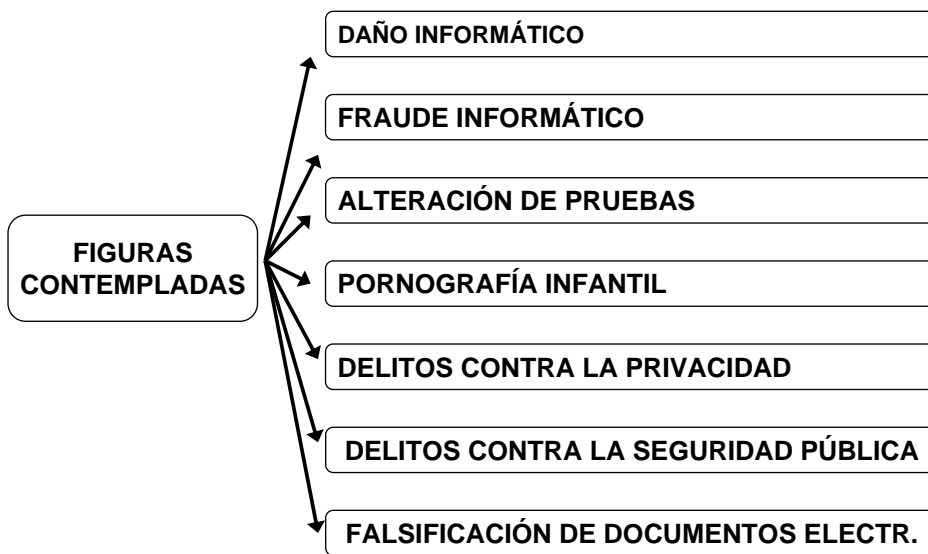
FIGURAS CONTEMPLADAS

DAÑO INFORMÁTICO

FRAUDE INFORMÁTICO

ALTERACIÓN DE PRUEBAS

PORNOGRAFÍA INFANTIL

DELITOS CONTRA LA PRIVACIDAD

DELITOS CONTRA LA SEGURIDAD PÚBLICA

FALSIFICACIÓN DE DOCUMENTOS ELECTR.